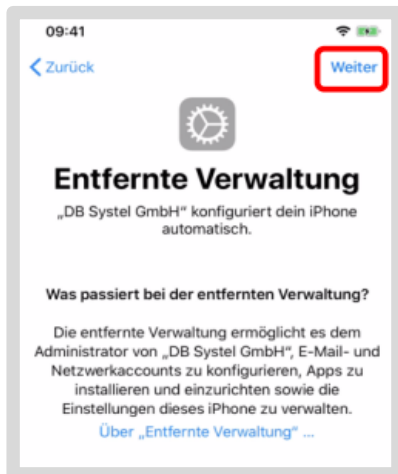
09:41

Zurück

Weiter

Entfernte Verwaltung

„DB Systel GmbH“ konfiguriert dein iPhone automatisch.

Was passiert bei der entfernten Verwaltung?

Die entfernte Verwaltung ermöglicht es dem Administrator von „DB Systel GmbH“, E-Mail- und Netzwerkaccounts zu konfigurieren, Apps zu installieren und einzurichten sowie die Einstellungen dieses iPhone zu verwalten.

Über „Entfernte Verwaltung“ ...